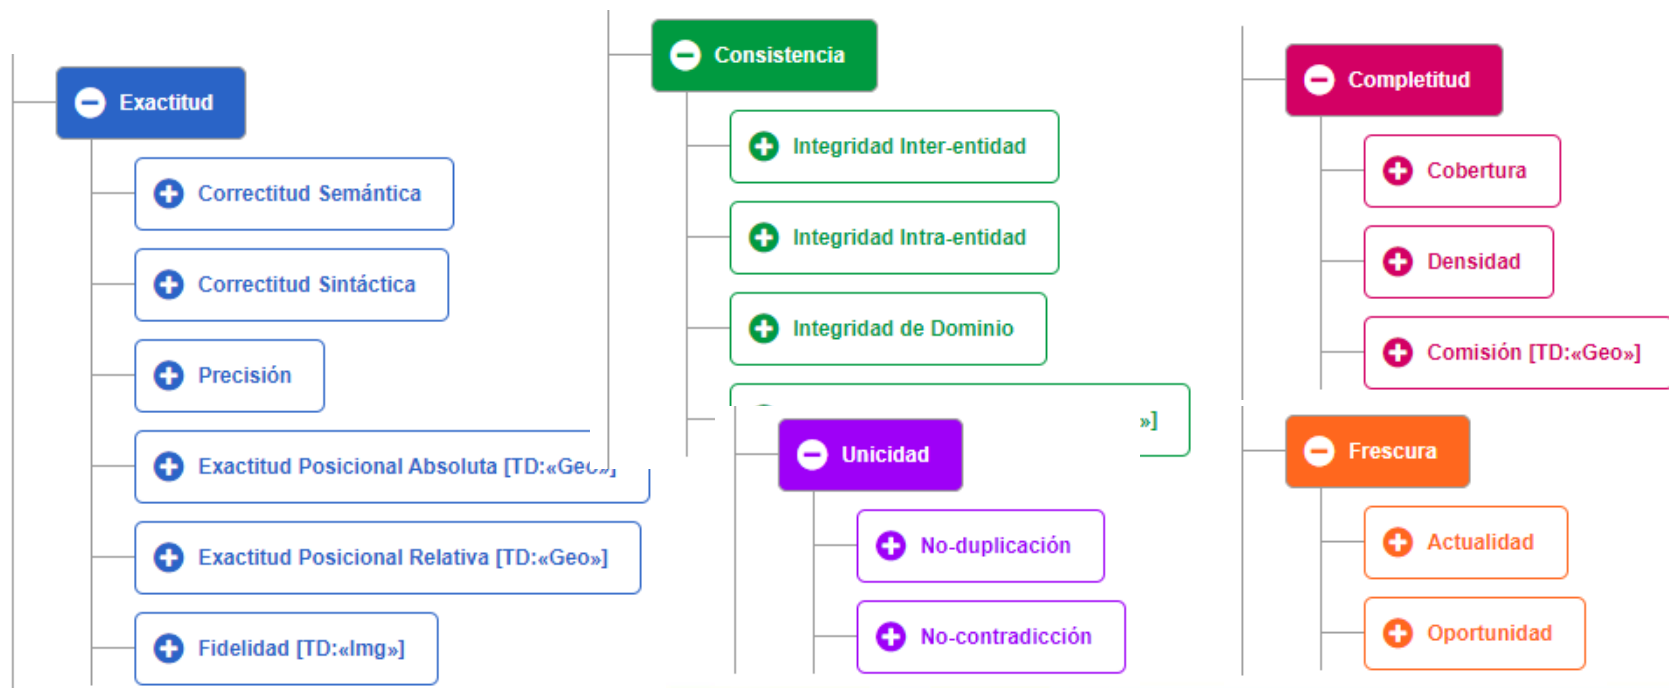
Exactitud

Correctitud Semántica

Correctitud Sintáctica

Precisión

Exactitud Posicional Absoluta [TD:«Geo»]

Exactitud Posicional Relativa [TD:«Geo»]

Fidelidad [TD:«Img»]

Consistencia

Integridad Inter-entidad

Integridad Intra-entidad

Integridad de Dominio

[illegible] »]

Unicidad

No-duplicación

No-contradicción

Completitud

Cobertura

Densidad

Comisión [TD:«Geo»]

Frescura

Actualidad

Oportunidad